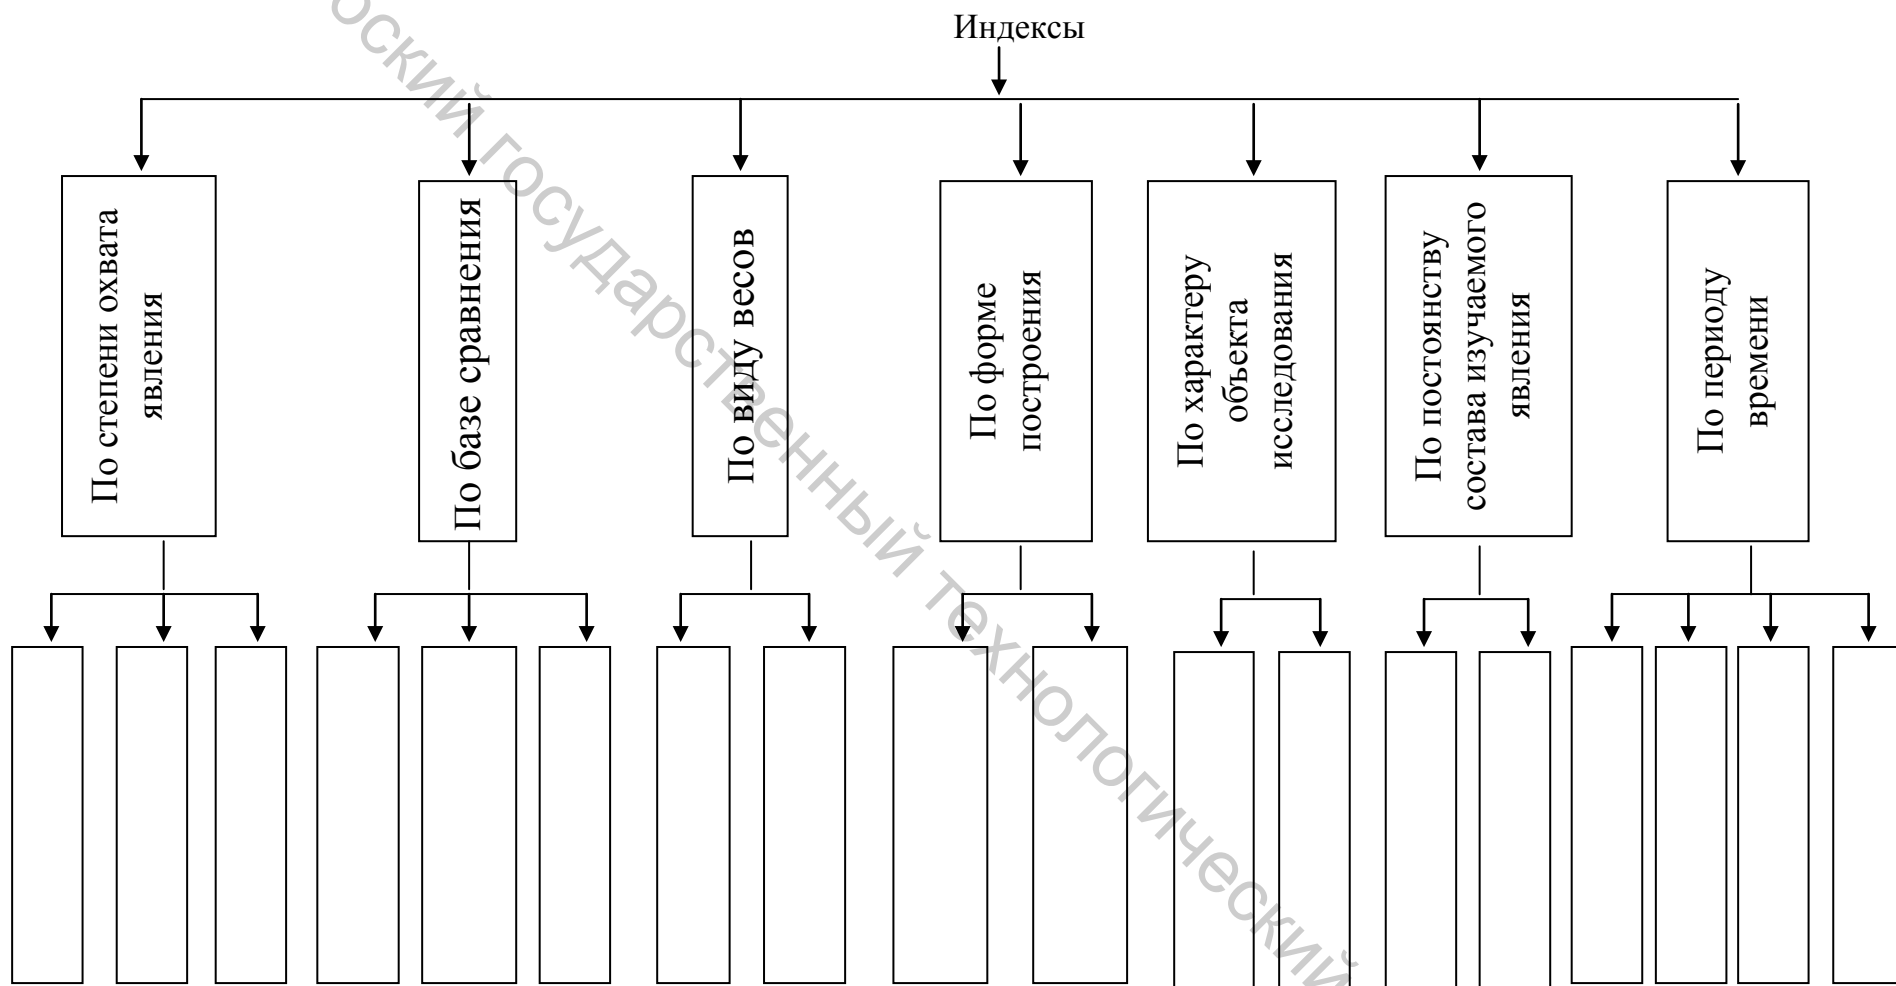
Индексы

По степени охвата явления

По базе сравнения

По виду весов

По форме построения

По характеру объекта исследования

По постоянству состава изучаемого явления

По периоду времени

ский государственный технологический